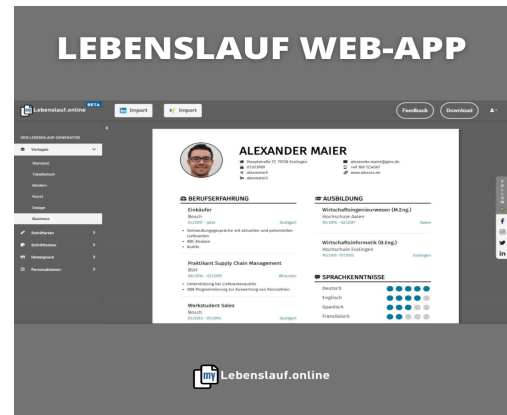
LEBENSLAUF WEB-APP

Lebenslauf.online BETA

Import

Import

Feedback

Download

DER LEBENSLAUF GENERATOR

Vorlagen

Standard

Tabellarisch

Modern

Kunst

Design

Business

Schriftarten

Schriftfarben

Hintergrund

Personalisieren

ALEXANDER MAIER

Hauptstraße 17, 70736 Esslingen

01.01.1990

alexmaier1

alexmaier2

alexander.maier@gmx.de

+49 160 1234567

www.alexxxx.de

BERUFSERFAHRUNG

Einkäufer

Bosch

01/2017 - 2021

Esslingen

Verhandlungsgespräche mit aktuellen und potentiellen Lieferanten

ABC Analyse

Audits

Praktikant Supply Chain Management

BSH

08/2016 - 12/2016

München

Unterstützung bei Lieferantenauswahl

VBA-Programmierung zur Auswertung von Kennzahlen

Werkstudent Sales

Bosch

03/2015 - 07/2016

Esslingen

AUSBILDUNG

Wirtschaftsingenieurwesen (M.Eng.)

Hochschule Aalen

10/2015 - 12/2017

Aalen

Wirtschaftsinformatik (B.Eng.)

Hochschule Esslingen

10/2011 - 07/2015

Esslingen

SPRACHKENNTNISSE

Deutsch

Englisch

Spanisch

Französisch

Lebenslauf.online